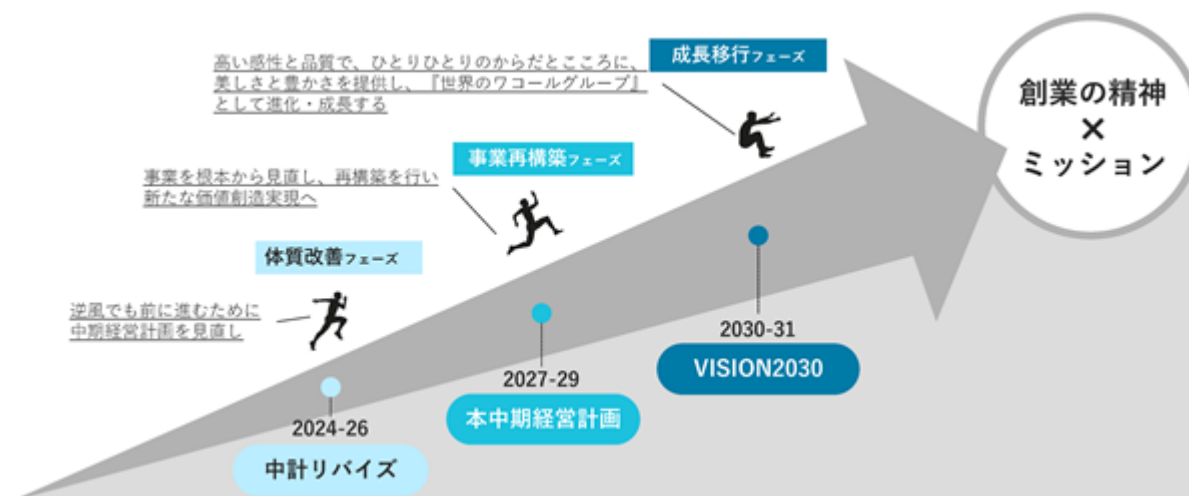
高い感性と品質で、ひとりひとりのからだとこころに、美しさと豊かさを提供し、『世界のワコールグループ』として進化・成長する

成長移行フェーズ

創業の精神
×
ミッション

事業を根本から見直し、再構築を行い新たな価値創造実現へ

事業再構築フェーズ

体質改善フェーズ

逆風でも前に進むために中期経営計画を見直し

2030-31

VISION2030

2027-29

本中期経営計画

2024-26

中計リバイズ